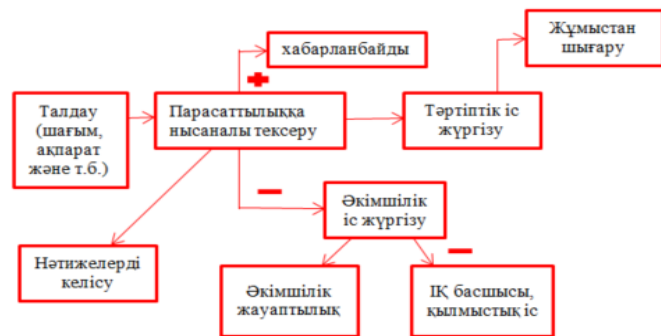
хабарланбайды

Жұмыстан шығару

Талдау (шағым, ақпарат және т.б.)

Парасаттылыққа нысаналы тексеру

Тәртіптік іс жүргізу

Әкімшілік іс жүргізу

Нәтижелерді келісу

Әкімшілік жауаптылық

ІҚ басшысы, қылмыстық іс